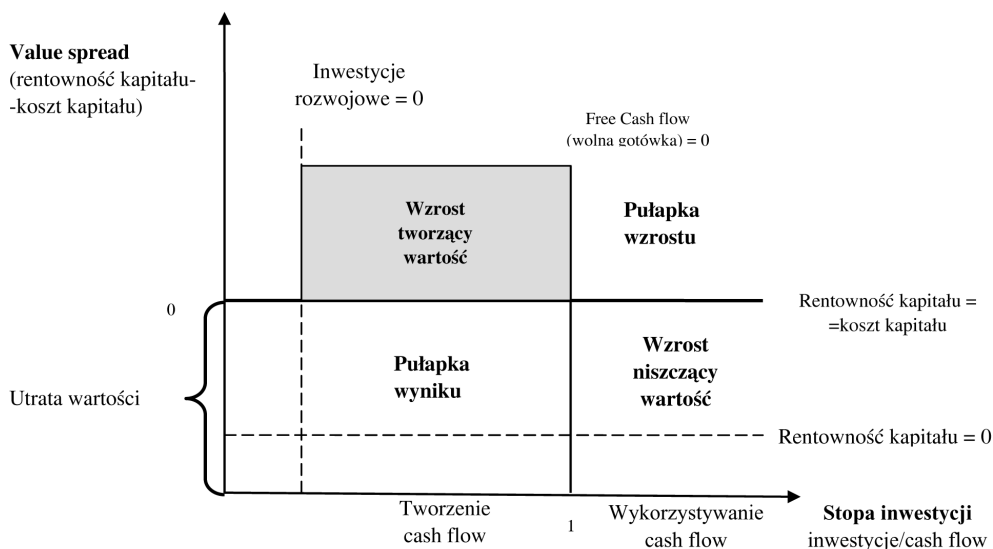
**Value spread**
(rentowność kapitału--koszt kapitału)

Inwestycje rozwojowe = 0

Free Cash flow (wolna gotówka) = 0

**Wzrost tworzący wartość**

**Pułapka wzrostu**

0

Rentowność kapitału = =koszt kapitału

**Pułapka wyniku**

**Wzrost niszczący wartość**

Utrata wartości

Rentowność kapitału = 0

Tworzenie cash flow

1

Wykorzystywanie cash flow

**Stopa inwestycji**
inwestycje/cash flow